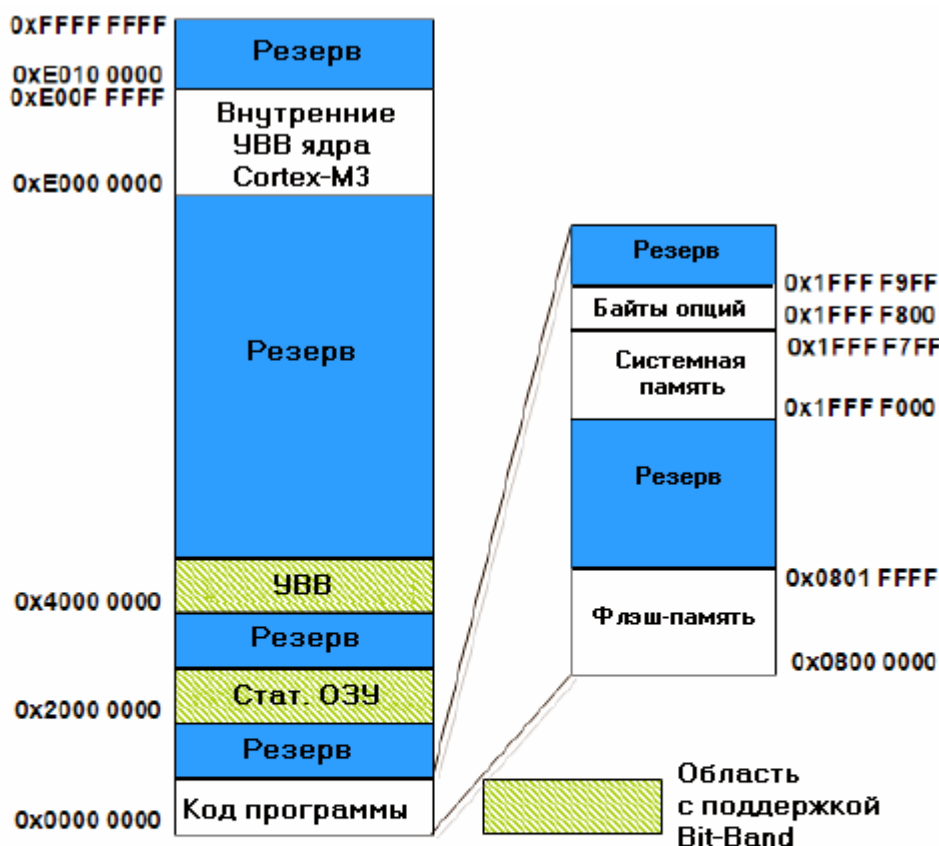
0xFFFF FFFF
Резерв
0xE010 0000
0xE00F FFFF
Внутренние УВВ ядра Cortex-M3
0xE000 0000
Резерв
УВВ
0x4000 0000
Резерв
Стат. ОЗУ
0x2000 0000
Резерв
0x0000 0000
Код программы

Резерв
0x1FFF F9FF
Байты опций
0x1FFF F800
0x1FFF F7FF
Системная память
0x1FFF F000
Резерв
0x0801 FFFF
Флэш-память
0x0800 0000

Область с поддержкой Bit-Band